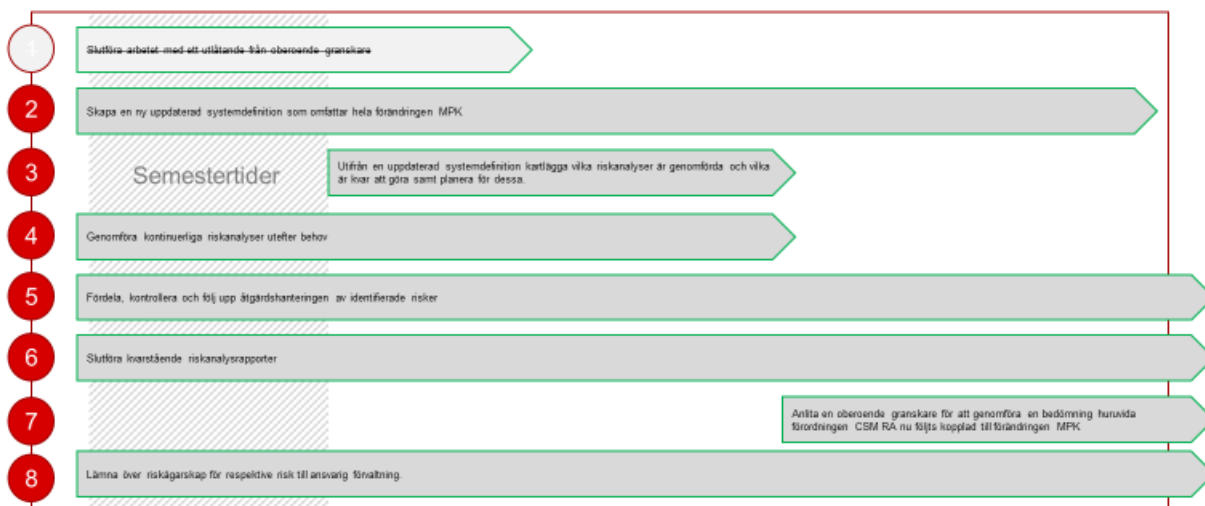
1
Slutföra arbetet med ett utlåtande från oberoende granskare

2
Skapa en ny uppdaterad systemdefinition som omfattar hela förändringen MPK

3
Semestertider

Utifrån en uppdaterad systemdefinition kartlägga vilka riskanalyser är genomförda och vilka är kvar att göra samt planera för dessa.

4
Genomföra kontinuerliga riskanalyser utefter behov

5
Fördela, kontrollera och följ upp åtgärdshanteringen av identifierade risker

6
Slutföra kvarstående riskanalysrapporter

7
Anlita en oberoende granskare för att genomföra en bedömning huruvida förordningen CSM RA nu följts kopplad till förändringen MPK

8
Lämna över riskägarskap för respektive risk till ansvarig förvaltning.